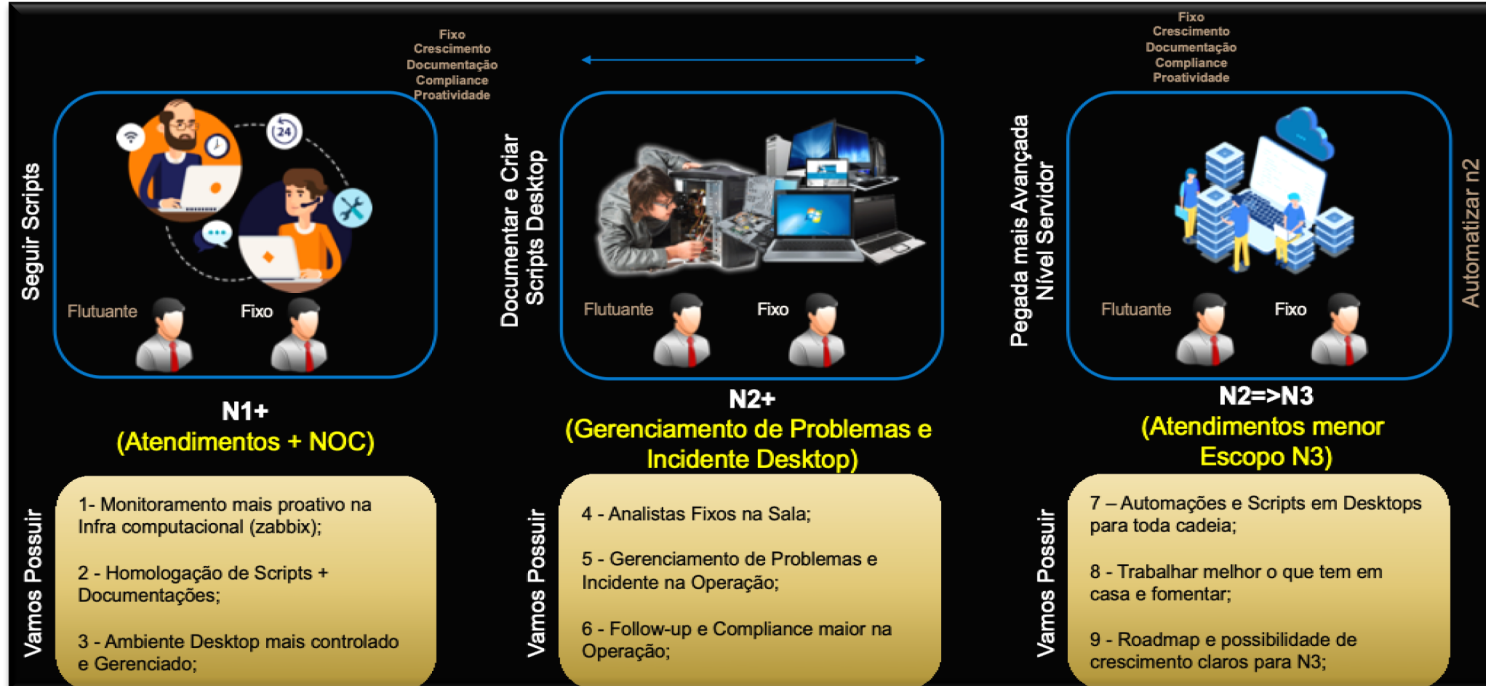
Fixo
Crescimento
Documentação
Compliance
Proatividade

Fixo
Crescimento
Documentação
Compliance
Proatividade

Seguir Scripts

24

Flutuante Fixo

N1+
(Atendimentos + NOC)

Vamos Possuir

1- Monitoramento mais proativo na Infra computacional (zabbix);

2 - Homologação de Scripts + Documentações;

3 - Ambiente Desktop mais controlado e Gerenciado;

Documentar e Criar Scripts Desktop

Flutuante Fixo

N2+
(Gerenciamento de Problemas e Incidente Desktop)

Vamos Possuir

4 - Analistas Fixos na Sala;

5 - Gerenciamento de Problemas e Incidente na Operação;

6 - Follow-up e Compliance maior na Operação;

Pegada mais Avançada Nível Servidor

Flutuante Fixo

N2=>N3
(Atendimentos menor Escopo N3)

Automatizar n2

Vamos Possuir

7 – Automações e Scripts em Desktops para toda cadeia;

8 - Trabalhar melhor o que tem em casa e fomentar;

9 - Roadmap e possibilidade de crescimento claros para N3;